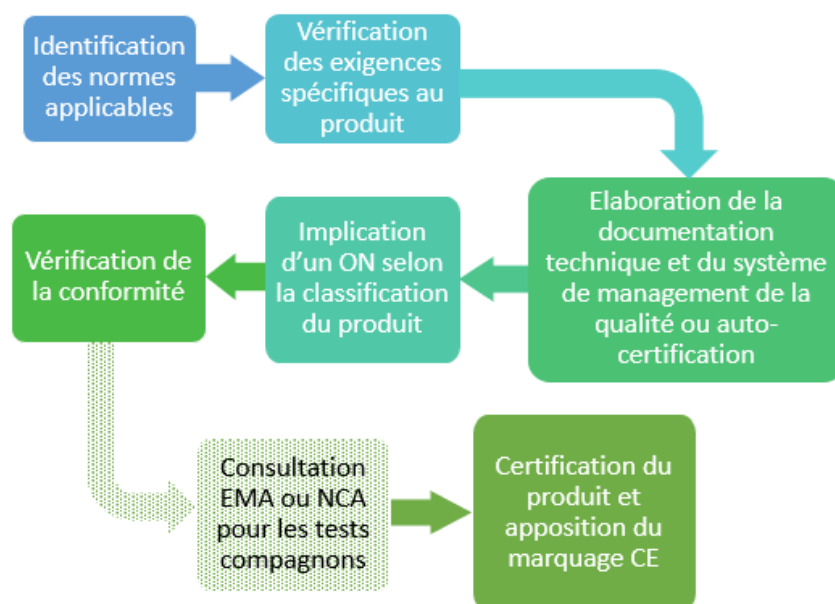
Identification des normes applicables

Vérification des exigences spécifiques au produit

Elaboration de la documentation technique et du système de management de la qualité ou auto-certification

Implication d'un ON selon la classification du produit

Vérification de la conformité

Consultation EMA ou NCA pour les tests compagnons

Certification du produit et apposition du marquage CE